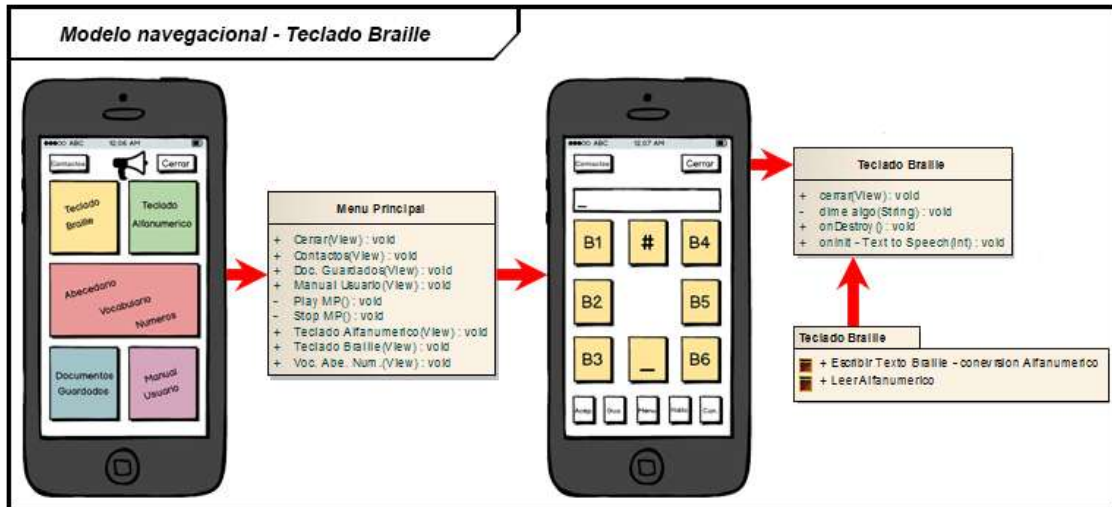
Modelo navegacional - Teclado Braille

●●●○○ ABC 12:06 AM

Contactos

Cerrar

Teclado Braille

Teclado Alfanumerico

Abecedario Vocabulario Numeros

Documentos Guardados

Manual Usuario

Menu Principal

+ Cerrar(View) : void
+ Contactos(View) : void
+ Doc. Guardados(View) : void
+ Manual Usuario(View) : void
- Play MP() : void
- Stop MP() : void
+ Teclado Alfanumerico(View) : void
+ Teclado Braille(View) : void
+ Voc. Abe. Num.(View) : void

●●●○○ ABC 12:07 AM

Contactos

Cerrar

_

B1

#

B4

B2

B5

B3

_

B6

Acep

Bus

Menu

Habl

Cun

Teclado Braille

+ cerrar(View) : void
- dime algo(String) : void
+ onDestroy() : void
+ oninit - Text to Speech(int) : void

Teclado Braille

+ Escribir Texto Braille - conversion Alfanumerico
+ LeerAlfanumerico